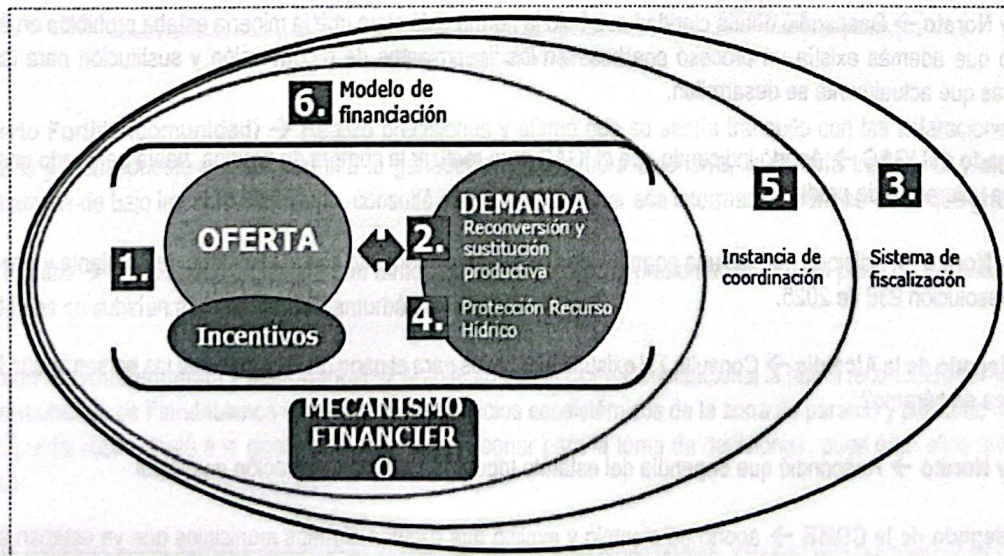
6. Modelo de financiación

5.

3.

1.

OFERTA

Incentivos

DEMANDA

2. Reconversión y sustitución productiva

4. Protección Recurso Hídrico

Instancia de coordinación

Sistema de fiscalización

MECANISMO FINANCIER O